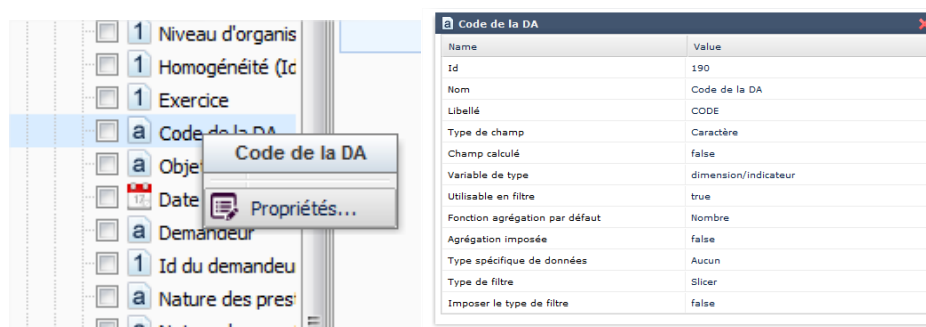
1 Niveau d'organis
1 Homogénéité (Ic
1 Exercice
a Code de la DA
a Objet
12 Date
a Demandeur
1 Id du demandeu
a Nature des prest

Code de la DA
Propriétés...

a Code de la DA

| Name | Value |
|---|---|
| Id | 190 |
| Nom | Code de la DA |
| Libellé | CODE |
| Type de champ | Caractère |
| Champ calculé | false |
| Variable de type | dimension/indicateur |
| Utilisable en filtre | true |
| Fonction agrégation par défaut | Nombre |
| Agrégation imposée | false |
| Type spécifique de données | Aucun |
| Type de filtre | Slicer |
| Imposer le type de filtre | false |